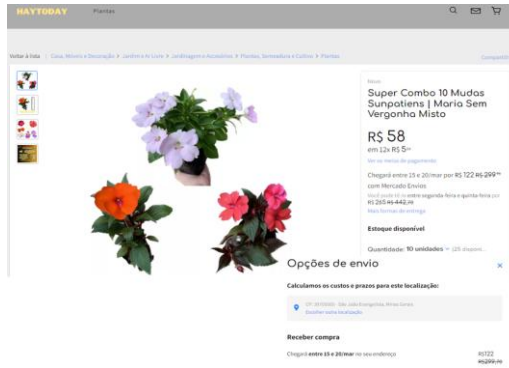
HAYTODAY Plantas

Voltar à lista | Casa, Móveis e Decoração > Jardins e Ar Livre > Jardinagem e Acessórios > Plantas, Sementes e Cultivo > Plantas

Compartilhar

Novo

Super Combo 10 Mudas Sunpatiens | Maria Sem Vergonha Misto

R$ 58

em 12x R$ 5

Ver os meios de pagamento

Chegará entre 15 e 20/mar por R$ 122 R$ 299 com Mercado Envios

Você pode tê-lo entre segunda-feira e quinta-feira por R$ 265 R$ 442

Mais formas de entrega

Estoque disponível

Quantidade: 10 unidades (20 disponí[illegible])

Opções de envio ×

Calculamos os custos e prazos para este localização:

CEP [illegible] - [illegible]

Escolher outra localização

Receber compra

Chegará entre 15 e 20/mar no seu endereço

R$122
R$299